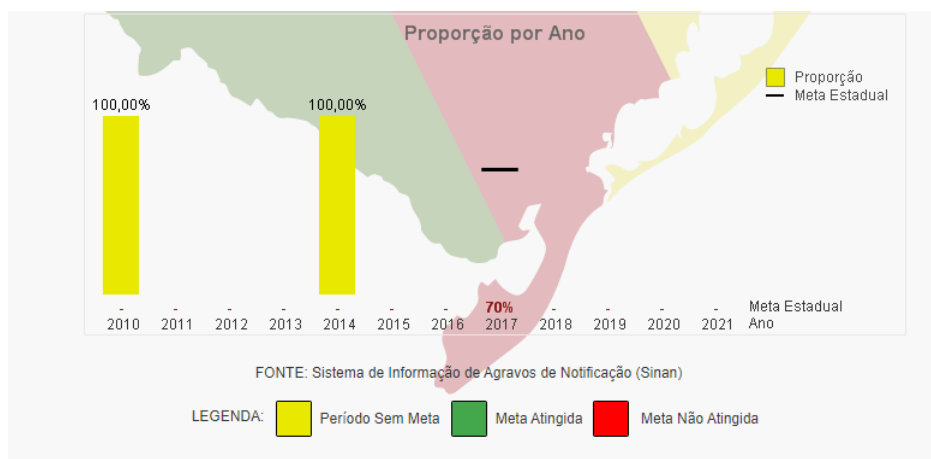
Proporção por Ano

Proporção
Meta Estadual

100,00%
100,00%

| | - | - | - | - | - | - | - | 70% | - | - | - | - | Meta Estadual |
|---|---|---|---|---|---|---|---|---|---|---|---|---|---|
| | 2010 | 2011 | 2012 | 2013 | 2014 | 2015 | 2016 | 2017 | 2018 | 2019 | 2020 | 2021 | Ano |

FONTE: Sistema de Informação de Agravos de Notificação (Sinan)

LEGENDA: Período Sem Meta Meta Atingida Meta Não Atingida